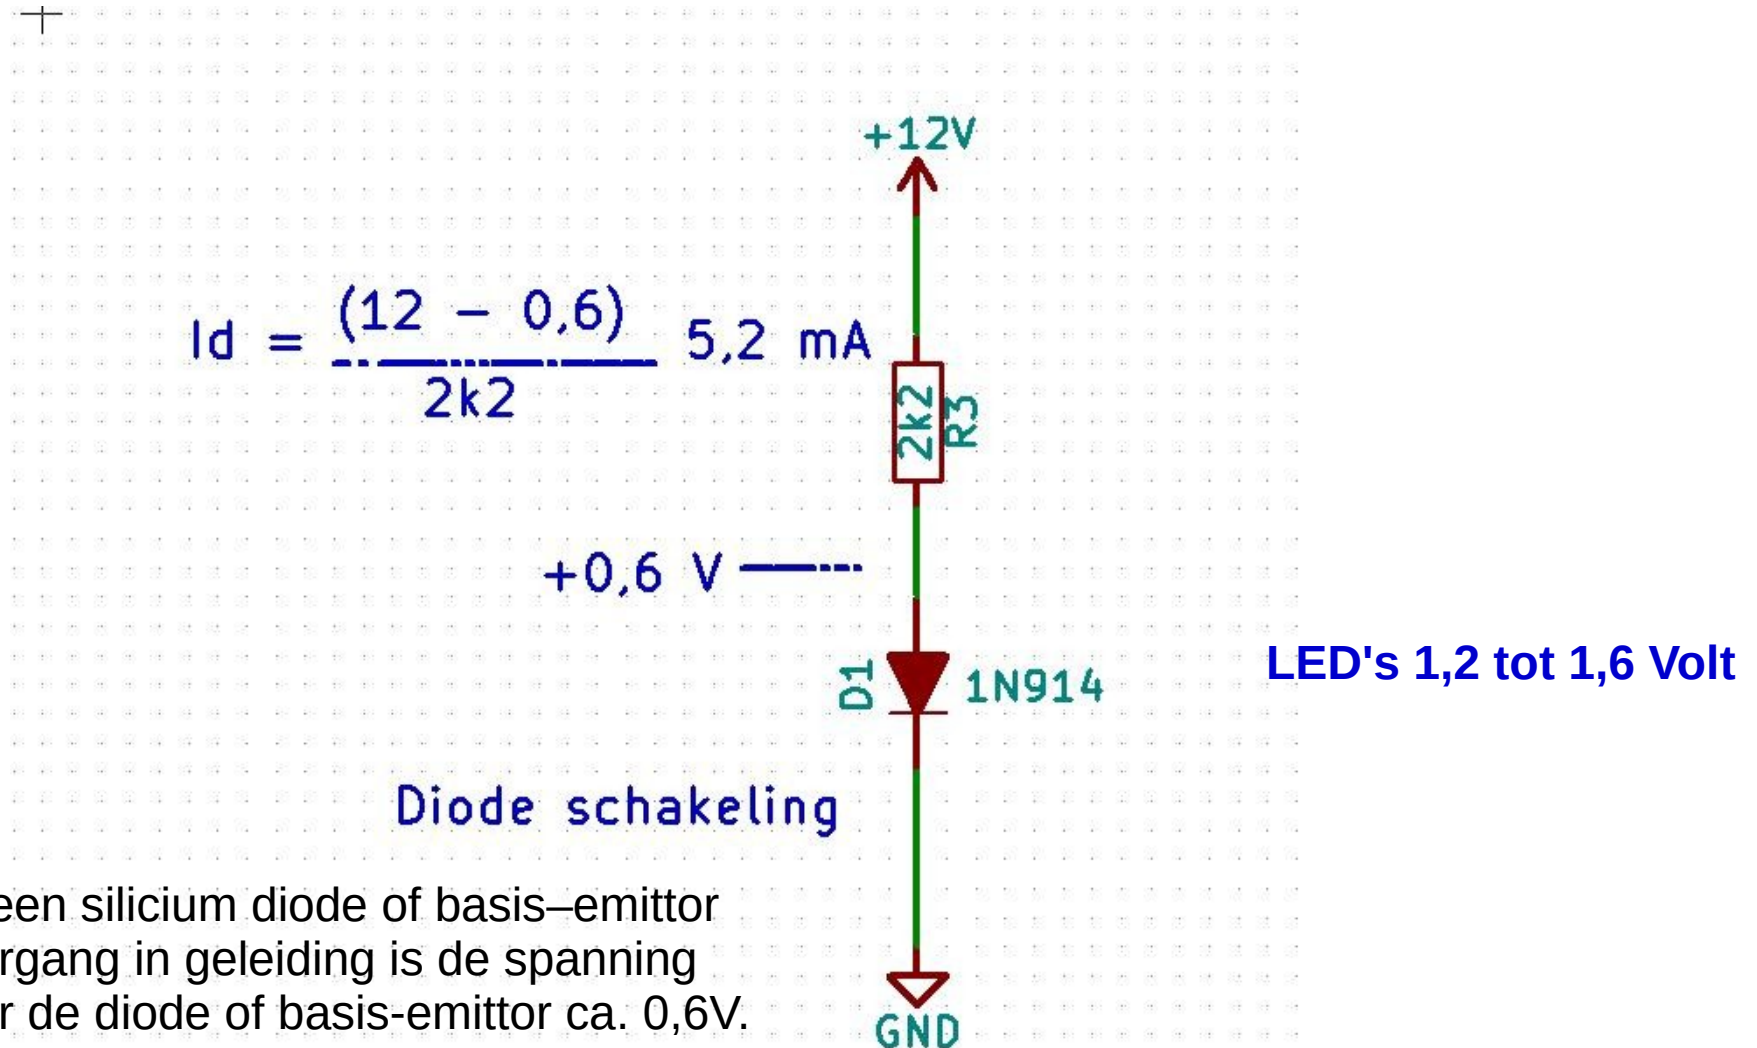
+12V

$Id = \frac{(12 - 0,6)}{2k2}$ 5,2 mA

2k2
R3

+0,6 V

D1
1N914

LED's 1,2 tot 1,6 Volt

Diode schakeling

een silicium diode of basis–emittor rgang in geleiding is de spanning r de diode of basis-emittor ca. 0,6V.

GND